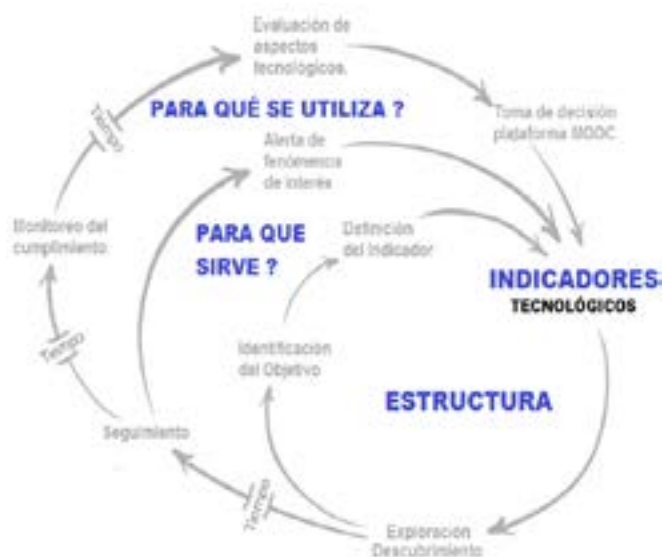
Evaluación de aspectos tecnológicos.

PARA QUÉ SE UTILIZA ?

Toma de decisión plataforma MOOC

Tiempo

Alerta de fenómenos de interés

Monitoreo del cumplimiento

PARA QUE SIRVE ?

Definición del Indicador

INDICADORES
TECNOLÓGICOS

Tiempo

Identificación del Objetivo

ESTRUCTURA

Seguimiento

Tiempo

Exploración Descubrimiento